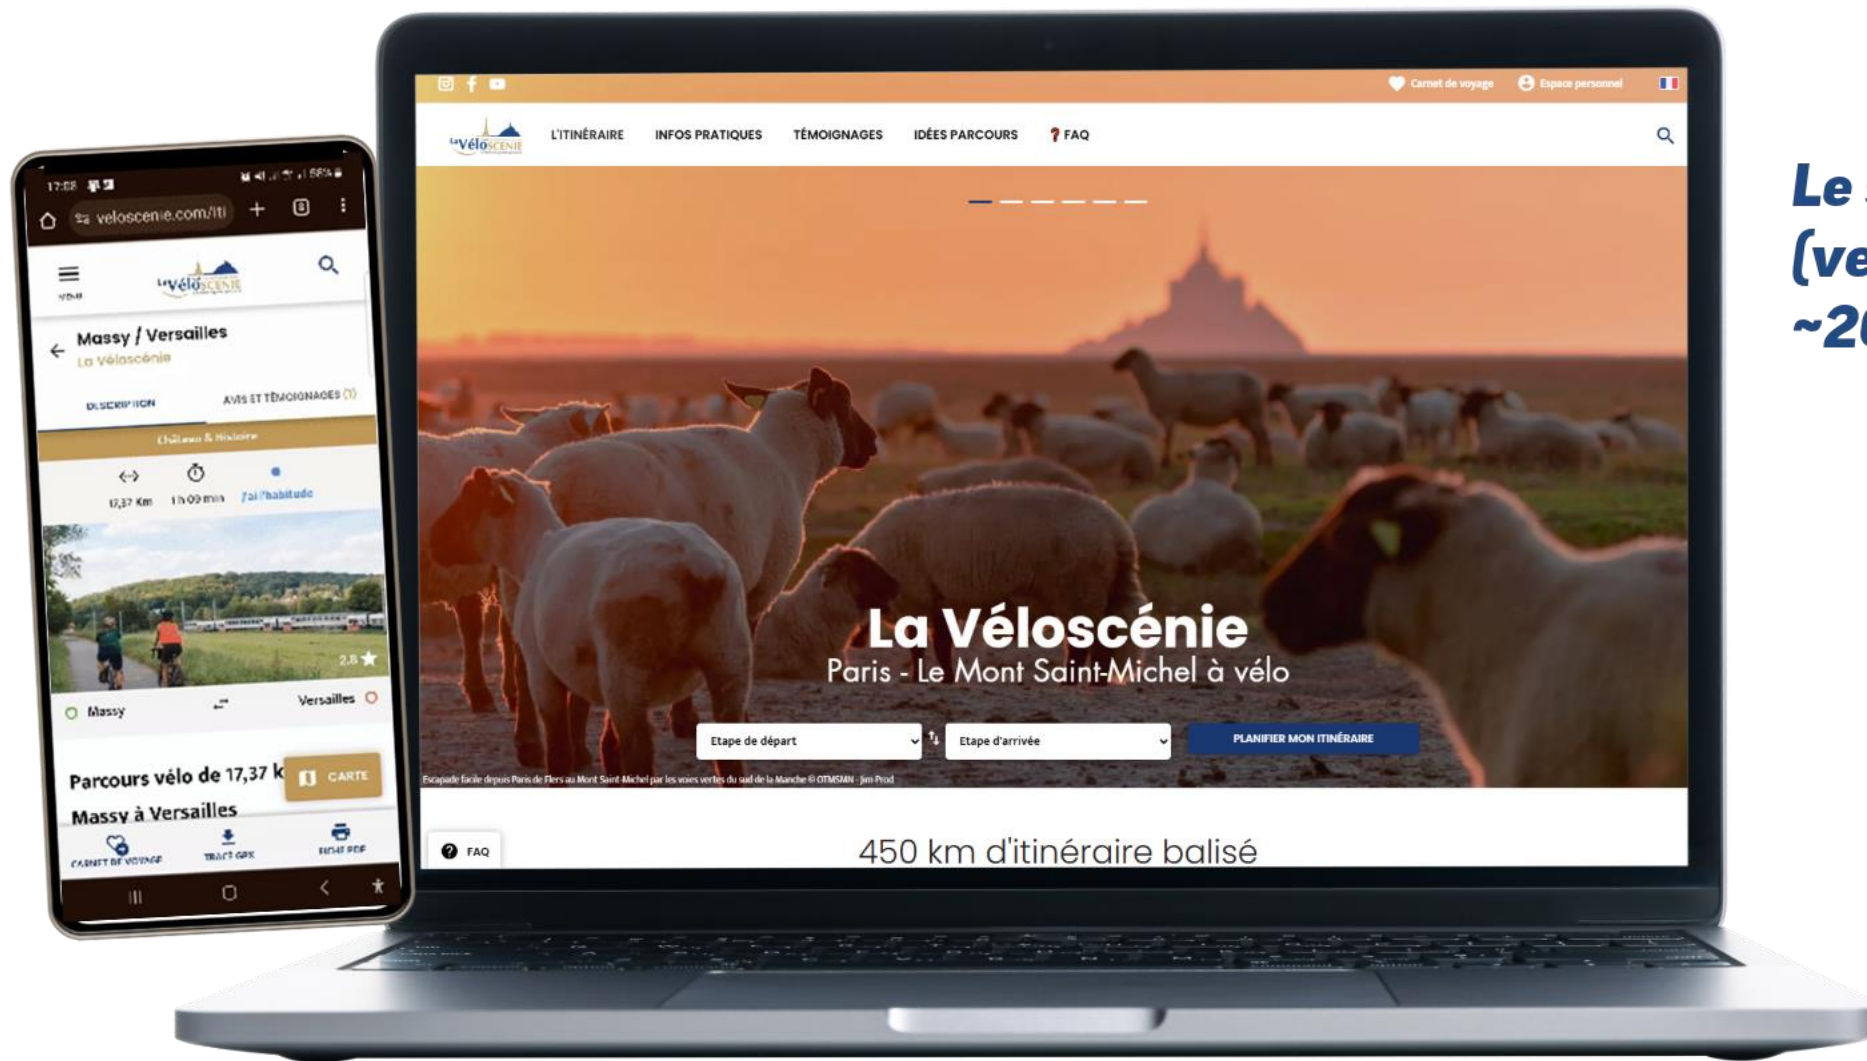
17:58
veloscenie.com/iti
La Véloscénie
MENU
Massy / Versailles
La Véloscénie
DESCRIPTION
AVIS ET TÉMOIGNAGES (1)
Châteaux & Histoire
17,37 Km
1h09 min
J'ai l'habitude
2.8
Massy
Versailles
Parcours vélo de 17,37 k
CARTE
Massy à Versailles
CARNET DE VOYAGE
TRACÉ GPX
FICHE PDF

Carnet de voyage
Espace personnel
La Véloscénie
L'ITINÉRAIRE
INFOS PRATIQUES
TÉMOIGNAGES
IDÉES PARCOURS
FAQ
La Véloscénie
Paris - Le Mont Saint-Michel à vélo
Etape de départ
Etape d'arrivée
PLANIFIER MON ITINÉRAIRE
Escapade facile depuis Paris de Flers au Mont Saint-Michel par les voies vertes du sud de la Manche © OTMSMN - Jim Prod
FAQ
450 km d'itinéraire balisé

Le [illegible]
(ve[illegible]
~20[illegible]